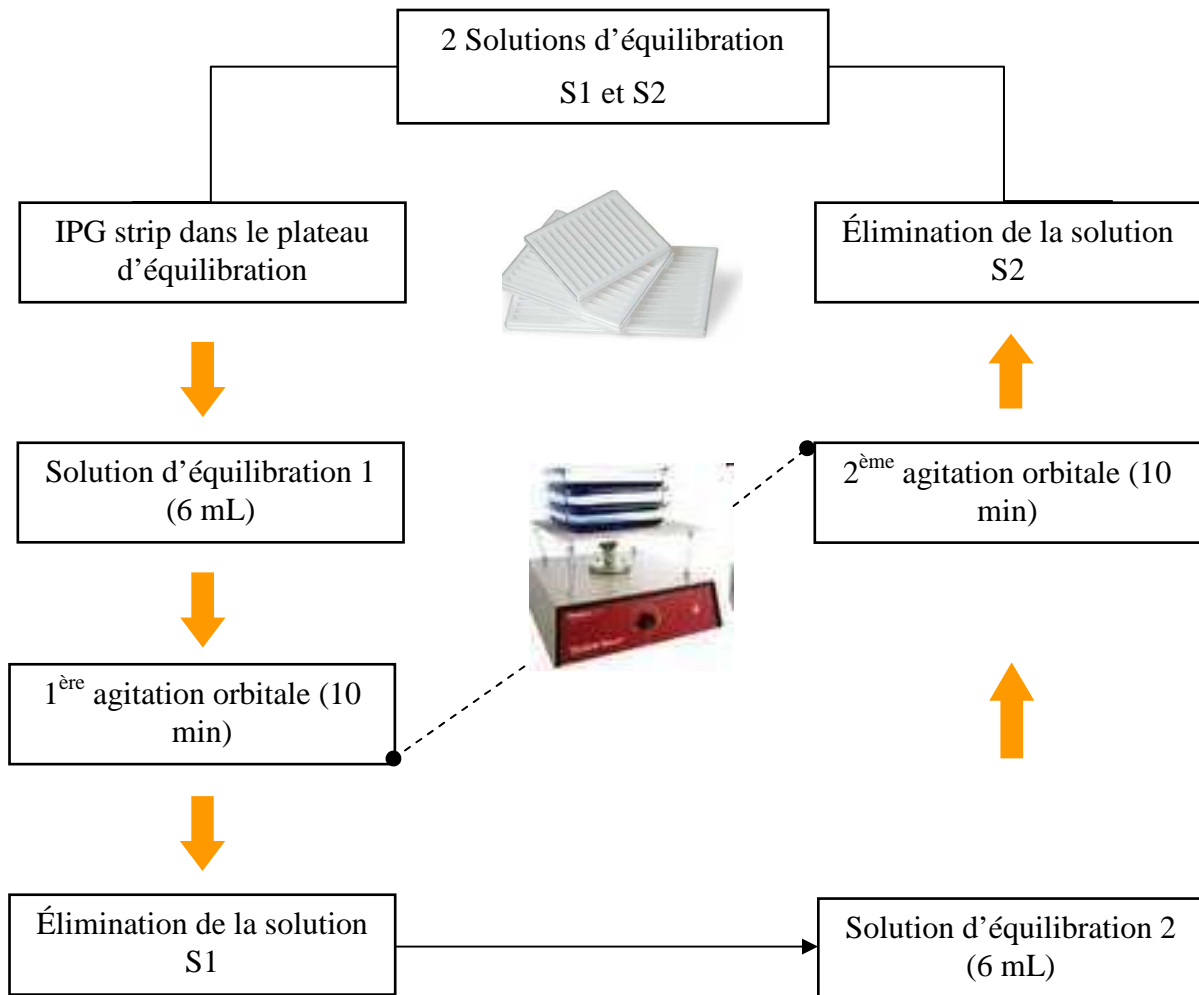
2 Solutions d’équilibration S1 et S2

IPG strip dans le plateau d’équilibration

Solution d’équilibration 1 (6 mL)

1$^{ère}$ agitation orbitale (10 min)

Élimination de la solution S1

Solution d’équilibration 2 (6 mL)

2$^{ème}$ agitation orbitale (10 min)

Élimination de la solution S2